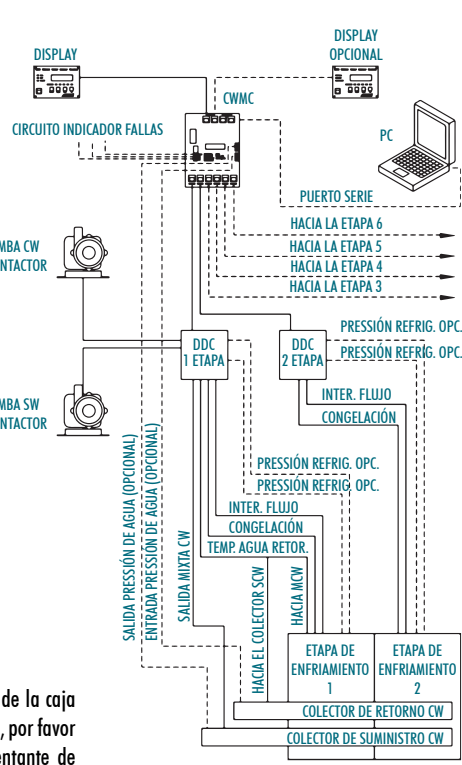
DISPLAY

DISPLAY OPCIONAL

CWMC

CIRCUITO INDICADOR FALLAS

PC

PUERTO SERIE

HACIA LA ETAPA 6

HACIA LA ETAPA 5

HACIA LA ETAPA 4

HACIA LA ETAPA 3

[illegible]MBA CW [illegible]NTACTOR

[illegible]MBA SW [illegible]NTACTOR

DDC 1 ETAPA

DDC 2 ETAPA

PRESSIÓN REFRIG. OPC.

PRESSIÓN REFRIG. OPC.

INTER. FLUJO

CONGELACIÓN

PRESSIÓN REFRIG. OPC.

PRESSIÓN REFRIG. OPC.

INTER. FLUJO

CONGELACIÓN

TEMP. AGUA RETOR.

SALIDA PRESSIÓN DE AGUA (OPCIONAL)

ENTRADA PRESSIÓN DE AGUA (OPCIONAL)

SALIDA MIXTA CW

HACIA EL COLECTOR SCW

HACIA MCW

ETAPA DE ENFRIAMIENTO 1

ETAPA DE ENFRIAMIENTO 2

COLECTOR DE RETORNO CW

COLECTOR DE SUMINISTRO CW

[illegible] de la caja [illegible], por favor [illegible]entante de